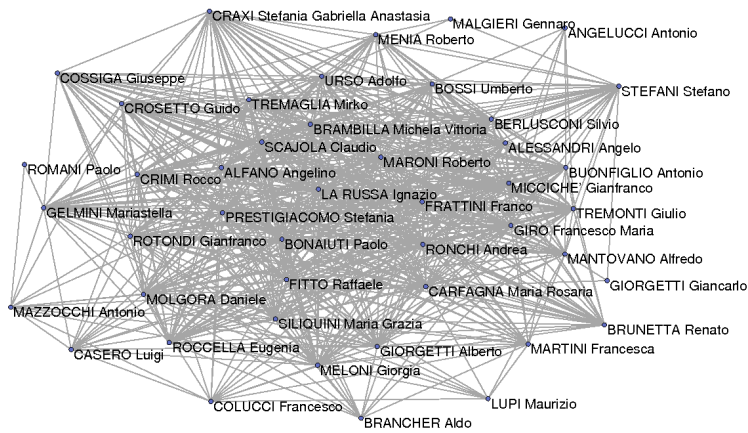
CRAXI Stefania Gabriella Anastasia
MALGIERI Gennaro
ANGELUCCI Antonio
MENIA Roberto
COSSIGA Giuseppe
URSO Adolfo
BOSSI Umberto
STEFANI Stefano
CROSETTO Guido
TREMAGLIA Mirko
BRAMBILLA Michela Vittoria
BERLUSCONI Silvio
SCAJOLA Claudio
ALESSANDRI Angelo
ROMANI Paolo
MARONI Roberto
BUONFIGLIO Antonio
CRIMI Rocco
ALFANO Angelino
MICCICHE' Gianfranco
LA RUSSA Ignazio
GELMINI Mariastella
FRATTINI Franco
TREMONTI Giulio
PRESTIGIACOMO Stefania
GIRO Francesco Maria
ROTONDI Gianfranco
BONAIUTI Paolo
RONCHI Andrea
MANTOVANO Alfredo
GIORGETTI Giancarlo
FITTO Raffaele
MOLGORA Daniele
CARFAGNA Maria Rosaria
MAZZOCCHI Antonio
SILIQUINI Maria Grazia
BRUNETTA Renato
ROCCELLA Eugenia
GIORGETTI Alberto
MARTINI Francesca
CASERO Luigi
MELONI Giorgia
COLUCCI Francesco
LUPI Maurizio
BRANCHER Aldo